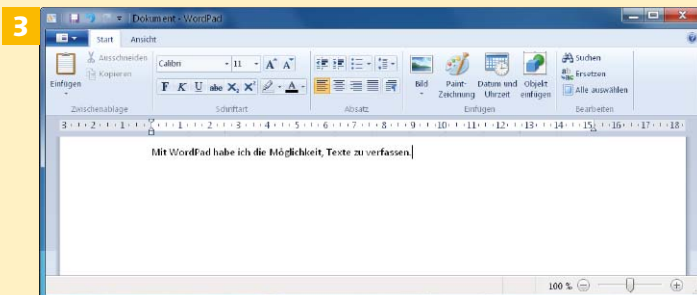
3

Dokument - WordPad

Start Ansicht

Ausschneiden
Kopieren
Einfügen
Zwischenablage

Calibri 11
F K U abe $X_2$ $X^2$
Schriftart

Absatz

Bild
Paint-Zeichnung
Datum und Uhrzeit
Objekt einfügen
Einfügen

Suchen
Ersetzen
Alle auswählen
Bearbeiten

3 · 2 · 1 · 1 · 2 · 3 · 4 · 5 · 6 · 7 · 8 · 9 · 10 · 11 · 12 · 13 · 14 · 15 · 16 · 17 · 18

Mit WordPad habe ich die Möglichkeit, Texte zu verfassen.

100 %